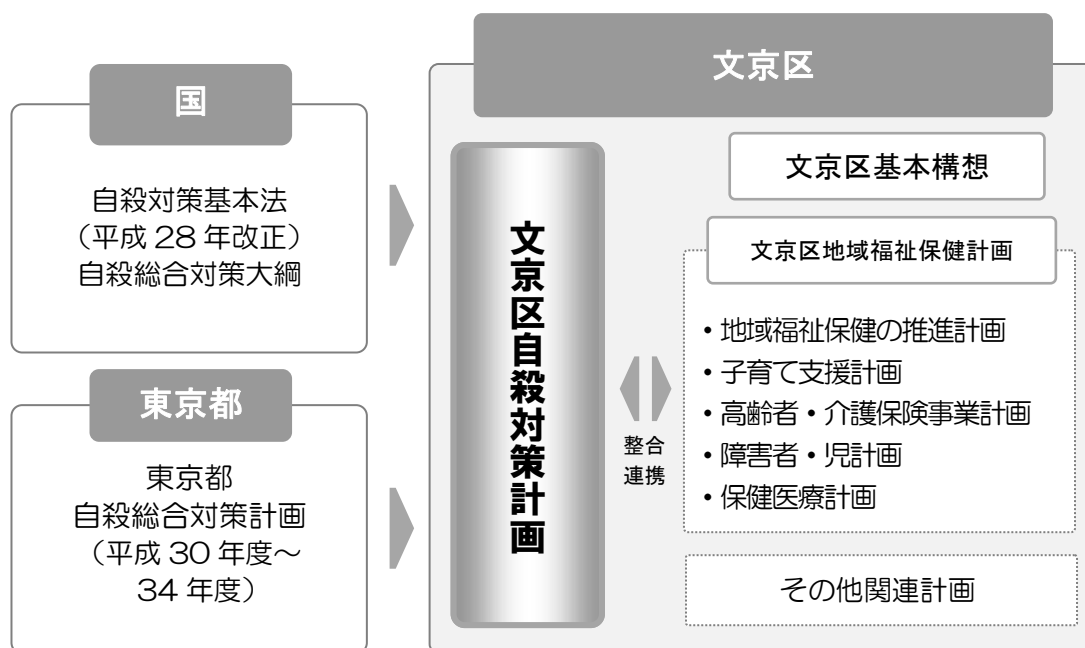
国

自殺対策基本法
（平成 28 年改正）
自殺総合対策大綱

東京都

東京都
自殺総合対策計画
（平成 30 年度～
34 年度）

文京区

文京区自殺対策計画

整合
連携

文京区基本構想

文京区地域福祉保健計画

・地域福祉保健の推進計画
・子育て支援計画
・高齢者・介護保険事業計画
・障害者・児計画
・保健医療計画

その他関連計画